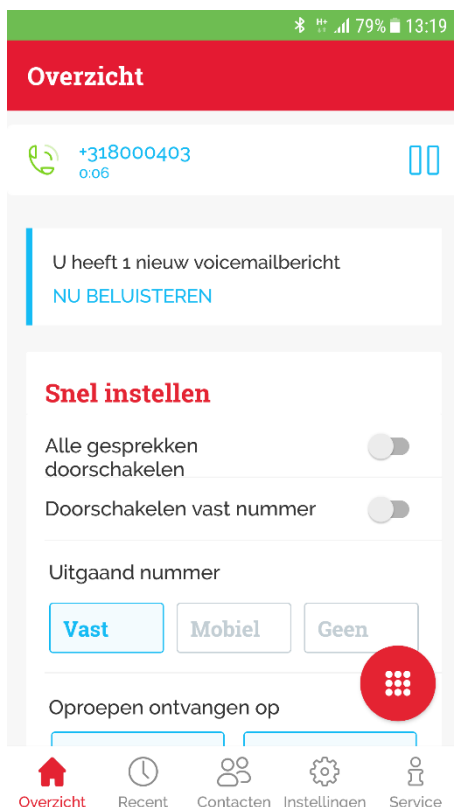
79% 13:19

Overzicht

+318000403
0:06

U heeft 1 nieuw voicemailbericht
NU BELUISTEREN

Snel instellen

Alle gesprekken doorschakelen

Doorschakelen vast nummer

Uitgaand nummer

Vast
Mobiel
Geen

Oproepen ontvangen op

Overzicht
Recent
Contacten
Instellingen
Service